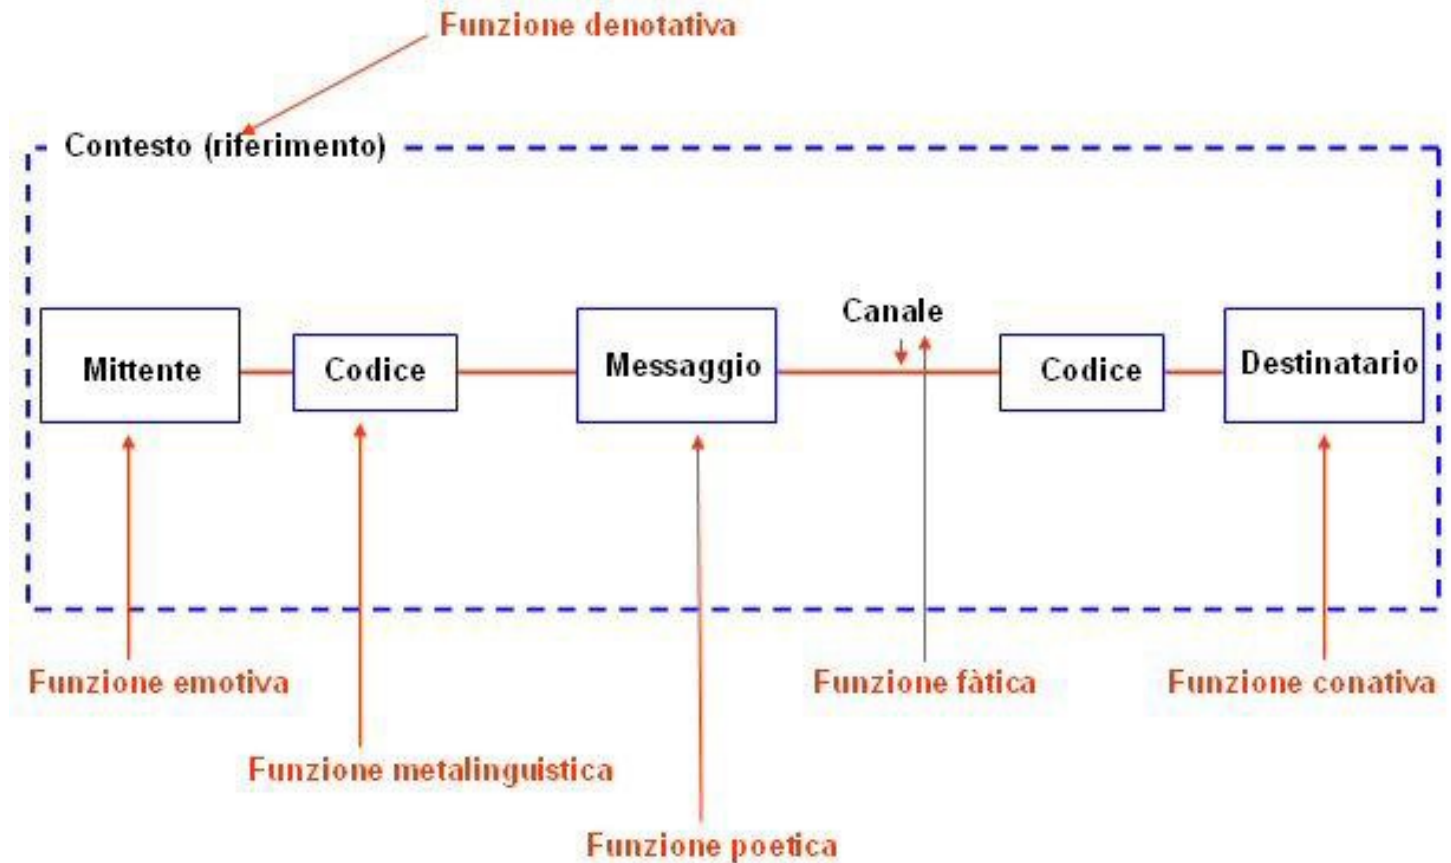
Funzione denotativa

Contesto (riferimento)

Mittente

Codice

Messaggio

Canale

Codice

Destinatario

Funzione emotiva

Funzione fàtica

Funzione conativa

Funzione metalinguistica

Funzione poetica